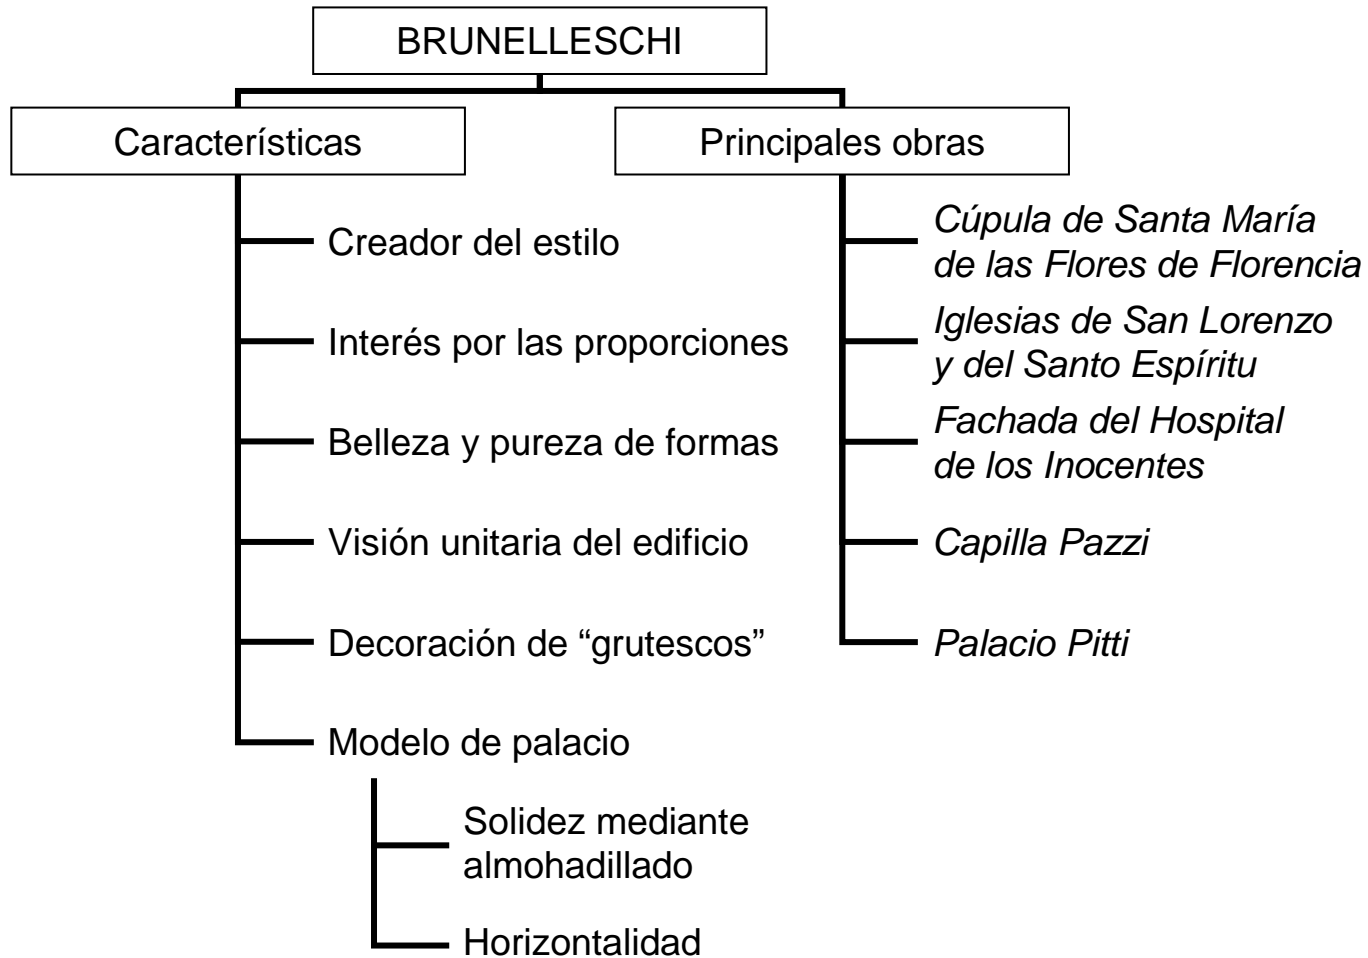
BRUNELLESCHI

Características

Creador del estilo

Interés por las proporciones

Belleza y pureza de formas

Visión unitaria del edificio

Decoración de "grutescos"

Modelo de palacio

Solidez mediante almohadillado

Horizontalidad

Principales obras

*Cúpula de Santa María de las Flores de Florencia*

*Iglesias de San Lorenzo y del Santo Espíritu*

*Fachada del Hospital de los Inocentes*

*Capilla Pazzi*

*Palacio Pitti*